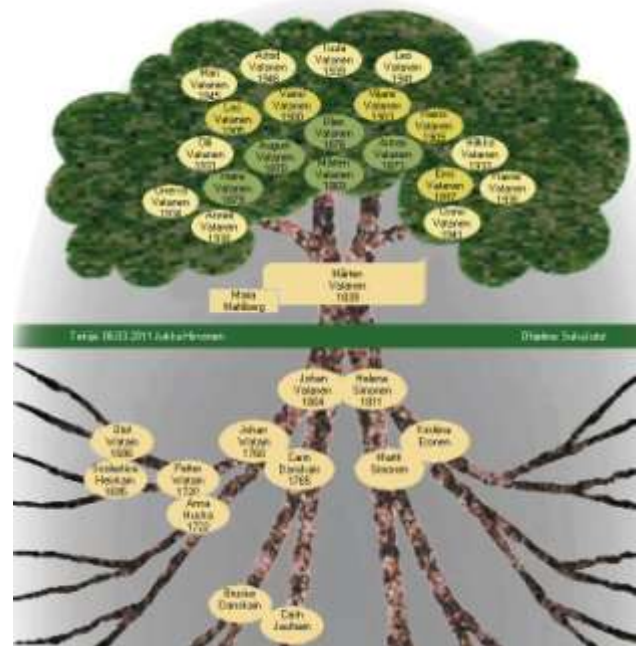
Aatu Valanen 1949

Suvi Valanen 1950

Leo Valanen 1946

Mari Valanen 1945

Vilho Valanen 1900

Vaino Valanen 1903

Leo Valanen 1907

Aaro Valanen 1875

Kalle Valanen 1896

Olli Valanen 1873

August Valanen 1877

Arthur Valanen 1877

Jukka Valanen 1878

Valanen 1903

Mårten Valanen 1865

Eino Valanen 1897

Vaino Valanen 1936

Onerva Valanen 1936

Aimo Valanen 1938

Unto Valanen 1941

Mårten Valanen 1839

Maria Mattsberg

Tehty 06.03.2011 Jukka Hirvonen

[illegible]

Johan Valanen 1804

Helena Sinonen 1811

Erik Valanen 1666

Johan Valanen 1760

Kristina Eronen

Sofia Heikkinen 1695

Petter Valanen 1720

Carin Danielsdr 1765

Matti Simonen

Anna Bodlund 1722

Brita Danielsdr

Carin Jacobsdr